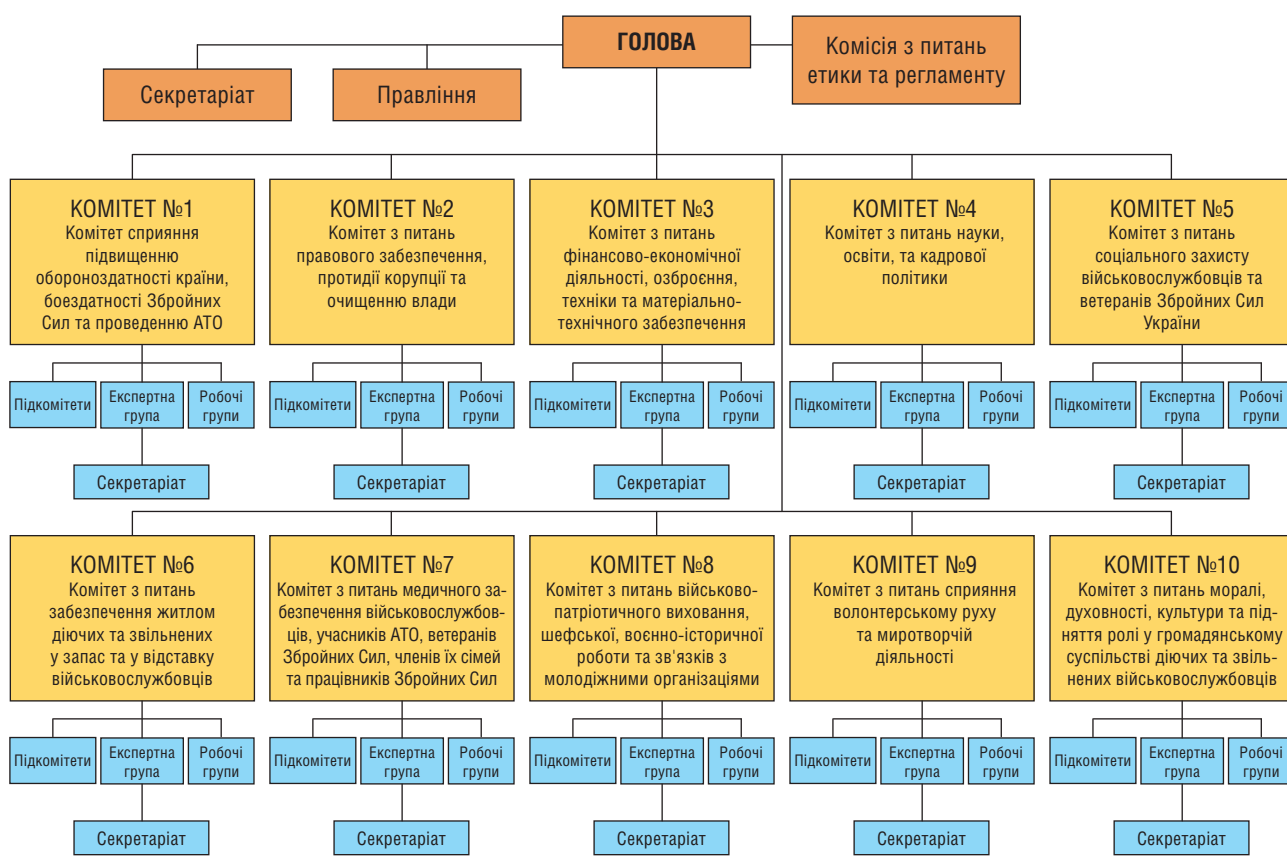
ГОЛОВА

Секретаріат

Правління

Комісія з питань етики та регламенту

КОМІТЕТ №1
Комітет сприяння підвищенню обороноздатності країни, боєздатності Збройних Сил та проведенню АТО

Підкомітети
Експертна група
Робочі групи
Секретаріат

КОМІТЕТ №2
Комітет з питань правового забезпечення, протидії корупції та очищенню влади

Підкомітети
Експертна група
Робочі групи
Секретаріат

КОМІТЕТ №3
Комітет з питань фінансово-економічної діяльності, озброєння, техніки та матеріально-технічного забезпечення

Підкомітети
Експертна група
Робочі групи
Секретаріат

КОМІТЕТ №4
Комітет з питань науки, освіти, та кадрової політики

Підкомітети
Експертна група
Робочі групи
Секретаріат

КОМІТЕТ №5
Комітет з питань соціального захисту військовослужбовців та ветеранів Збройних Сил України

Підкомітети
Експертна група
Робочі групи
Секретаріат

КОМІТЕТ №6
Комітет з питань забезпечення житлом діючих та звільнених у запас та у відставку військовослужбовців

Підкомітети
Експертна група
Робочі групи
Секретаріат

КОМІТЕТ №7
Комітет з питань медичного забезпечення військовослужбовців, учасників АТО, ветеранів Збройних Сил, членів їх сімей та працівників Збройних Сил

Підкомітети
Експертна група
Робочі групи
Секретаріат

КОМІТЕТ №8
Комітет з питань військово-патріотичного виховання, шефської, воєнно-історичної роботи та зв'язків з молодіжними організаціями

Підкомітети
Експертна група
Робочі групи
Секретаріат

КОМІТЕТ №9
Комітет з питань сприяння волонтерському руху та миротворчій діяльності

Підкомітети
Експертна група
Робочі групи
Секретаріат

КОМІТЕТ №10
Комітет з питань моралі, духовності, культури та підняття ролі у громадянському суспільстві діючих та звільнених військовослужбовців

Підкомітети
Експертна група
Робочі групи
Секретаріат